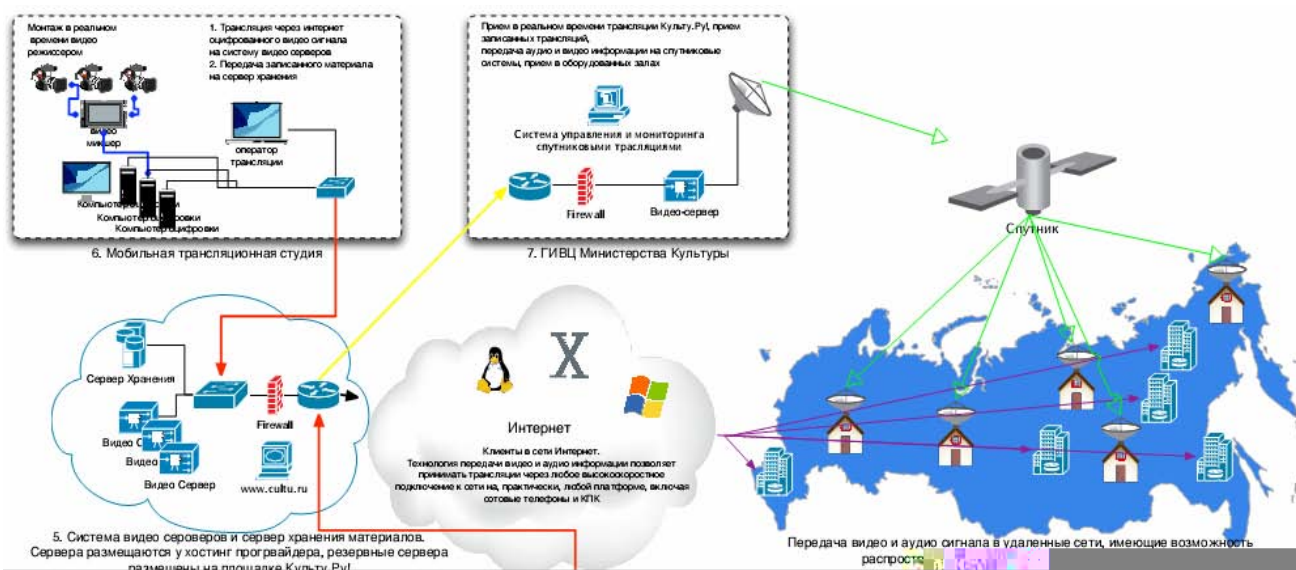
Монтаж в реальном времени видео режиссером

1. Трансляция через интернет оцифрованного видео сигнала на систему видео серверов
2. Передача записанного материала на сервер хранения

видео микшер

оператор трансляции

Компьютер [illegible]
Компьютер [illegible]ровки
Компьютер оцифровки

6. Мобильная трансляционная студия

Прием в реальном времени трансляции Культу.Ру!, прием записанных трансляций,
передача аудио и видео информации на спутниковые системы, прием в оборудованных залах

Система управления и мониторинга спутниковыми трансляциями

Firewall

Видео-сервер

7. ГИВЦ Министерства Культуры

Спутник

Сервер Хранения

Видео С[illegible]

Видео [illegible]

Видео Сервер

Firewall

www.cultu.ru

X

Интернет

Клиенты в сети Интернет.
Технология передачи видео и аудио информации позволяет принимать трансляции через любое высокоскоростное подключение к сети на, практически, любой платформе, включая сотовые телефоны и КПК

5. Система видео серверов и сервер хранения материалов.
Сервера размещаются у хостинг провайдера, резервные сервера размещены на площадке Культу.Ру!

Передача видео и аудио сигнала в удаленные сети, имеющие возможность распростр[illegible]